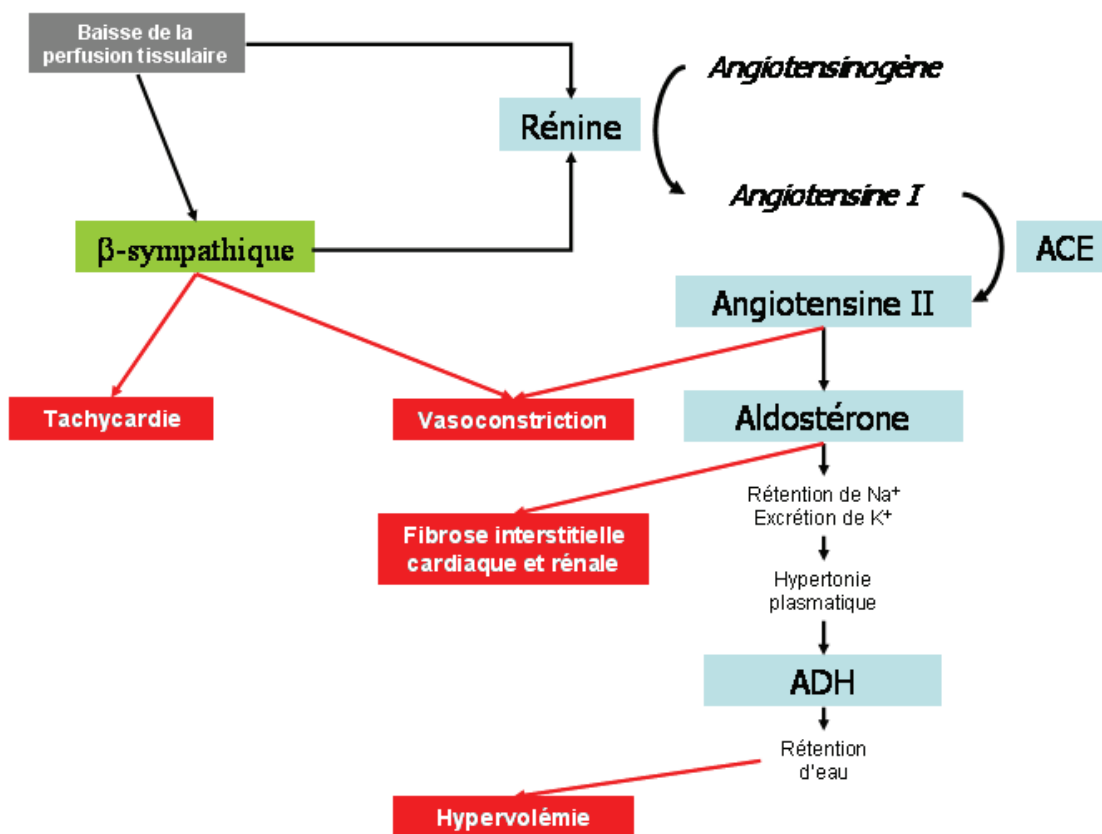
Baisse de la perfusion tissulaire

Rénine

Angiotensinogène

Angiotensine I

ACE

β-sympathique

Angiotensine II

Tachycardie

Vasoconstriction

Aldostérone

Rétention de $Na^+$
Excrétion de $K^+$

Fibrose interstitielle cardiaque et rénale

Hypertonie plasmatique

ADH

Rétention d'eau

Hypervolémie